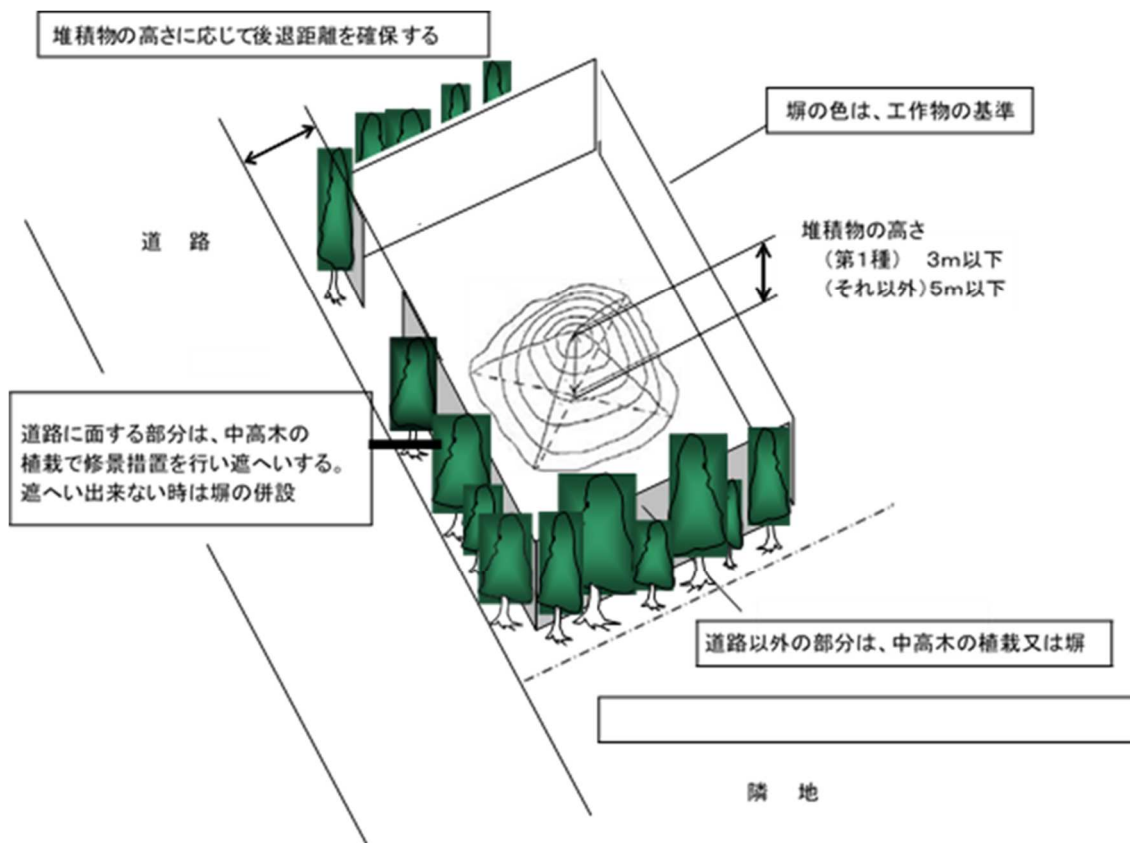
堆積物の高さに応じて後退距離を確保する

塀の色は、工作物の基準

道　路

堆積物の高さ
（第1種）　3m以下
（それ以外）5m以下

道路に面する部分は、中高木の植栽で修景措置を行い遮へいする。遮へい出来ない時は塀の併設

道路以外の部分は、中高木の植栽又は塀

隣　地